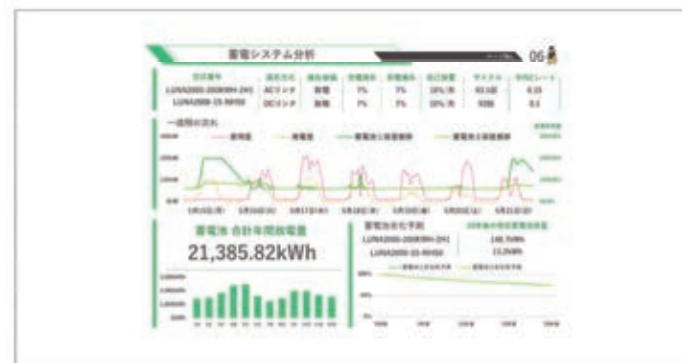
蓄電システム分析

06

| 型式番号 | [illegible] | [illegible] | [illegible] | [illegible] | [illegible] | サイクル | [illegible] |
|---|---|---|---|---|---|---|---|
| LUNA2000-200KWH-2H1 | ACリンク | 自電 | 7% | 7% | 10%/年 | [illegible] | 0.15 |
| LUNA2000-15-NHS0 | DCリンク | 自電 | 7% | 7% | 10%/年 | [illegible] | 0.1 |

一週間の流れ

蓄電池 合計年間放電量

21,385.82kWh

蓄電池劣化予測

LUNA2000-200KWH-2H1

LUNA2000-15-NHS0